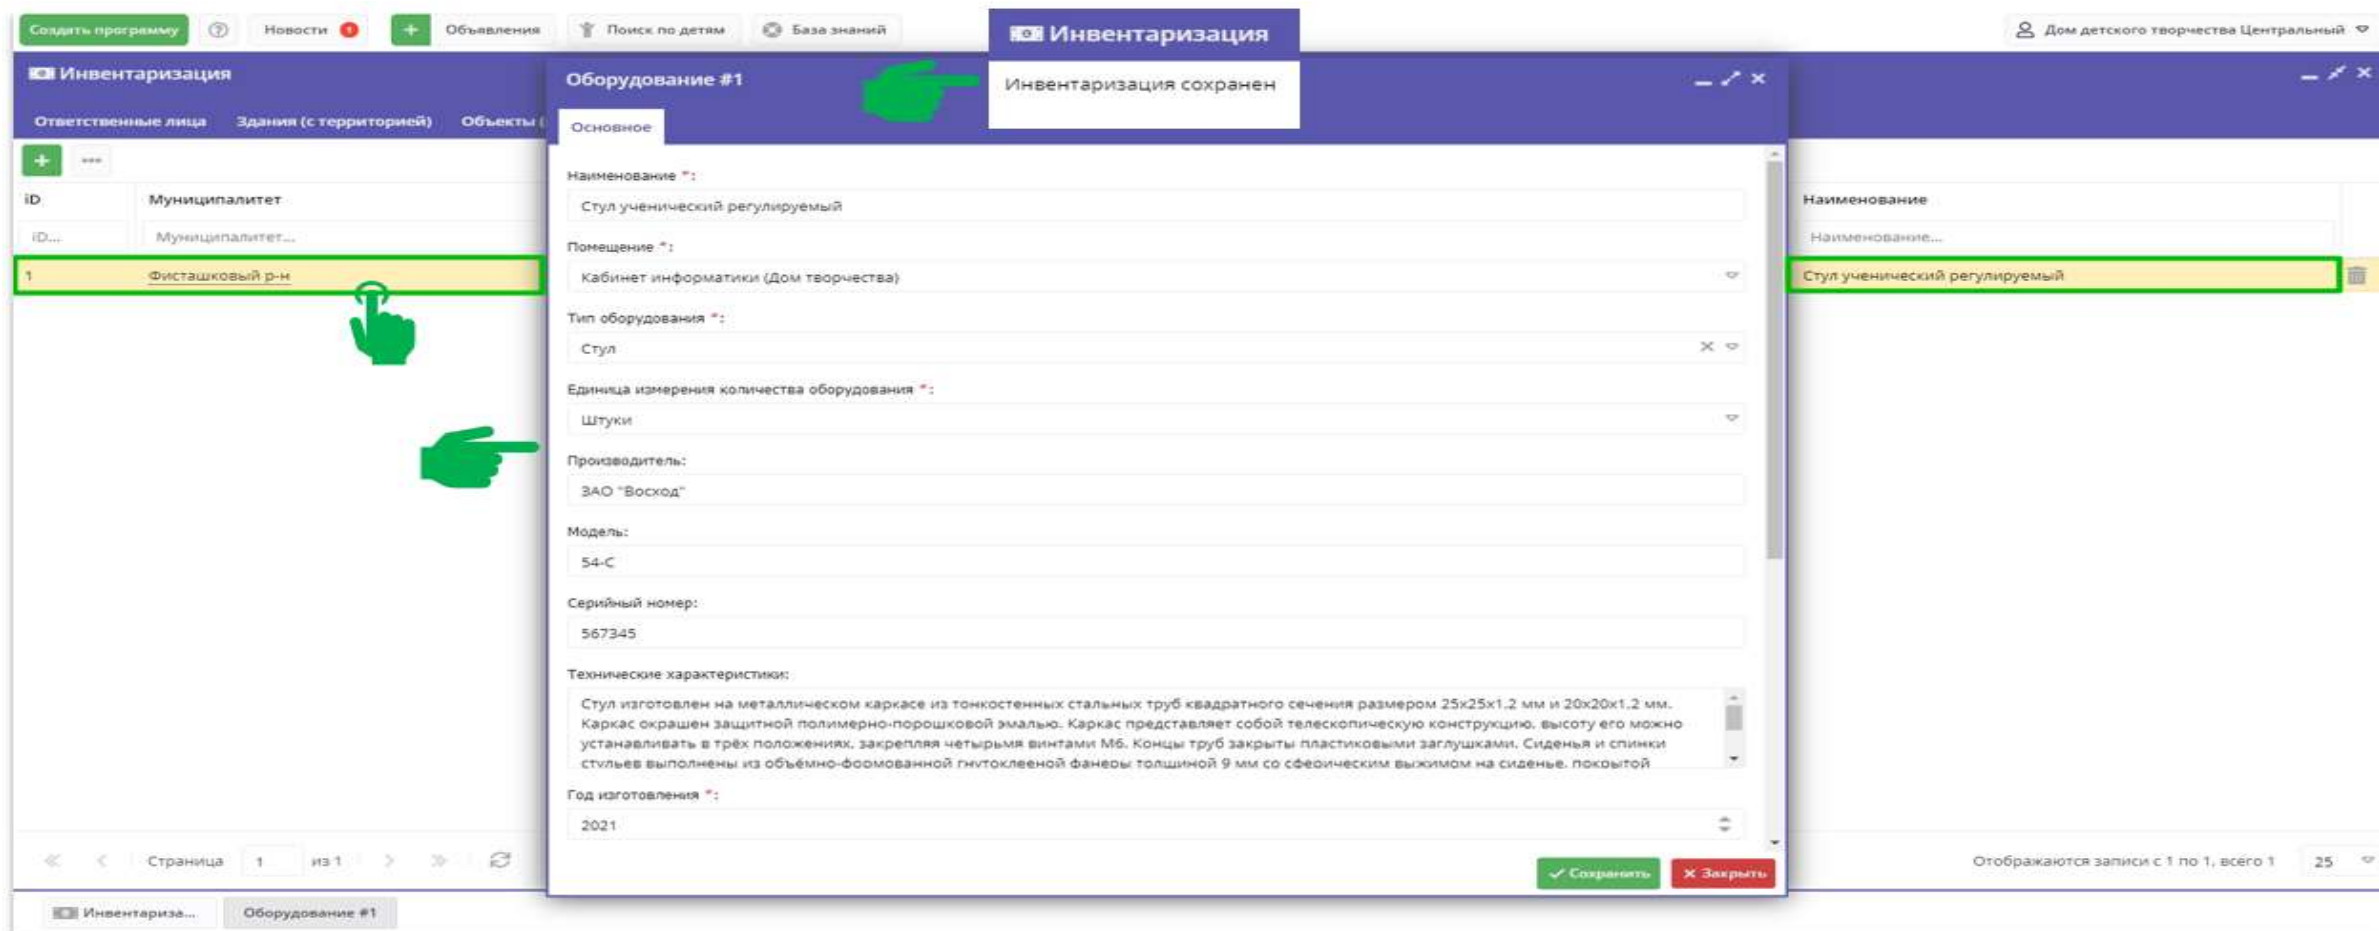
Создать программу | Новости 0 | + Объявления | Поиск по детям | База знаний

Инвентаризация

Дом детского творчества Центральный

Инвентаризация

Ответственные лица | Здания (с территорией) | Объекты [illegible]

+ ...

| iD | Муниципалитет |
|---|---|
| iD... | Муниципалитет... |
| 1 | Фисташковый р-н |

Оборудование #1

Инвентаризация сохранен

Основное

Наименование *:
Стул ученический регулируемый

Помещение *:
Кабинет информатики (Дом творчества)

Тип оборудования *:
Стул

Единица измерения количества оборудования *:
Штуки

Производитель:
ЗАО "Восход"

Модель:
54-С

Серийный номер:
567345

Технические характеристики:
Стул изготовлен на металлическом каркасе из тонкостенных стальных труб квадратного сечения размером 25х25х1,2 мм и 20х20х1,2 мм. Каркас окрашен защитной полимерно-порошковой эмалью. Каркас представляет собой телескопическую конструкцию, высоту его можно устанавливать в трёх положениях, закрепляя четырьмя винтами М6. Концы труб закрыты пластиковыми заглушками. Сиденья и спинки стульев выполнены из объёмно-формованной гнутоклееной фанеры толщиной 9 мм со сферическим выжимом на сиденье, покрытой

Год изготовления *:
2021

✓ Сохранить | ✕ Закрыть

| Наименование |
|---|
| Наименование... |
| Стул ученический регулируемый |

Страница 1 из 1

Отображаются записи с 1 по 1, всего 1 | 25

Инвентариза... | Оборудование #1